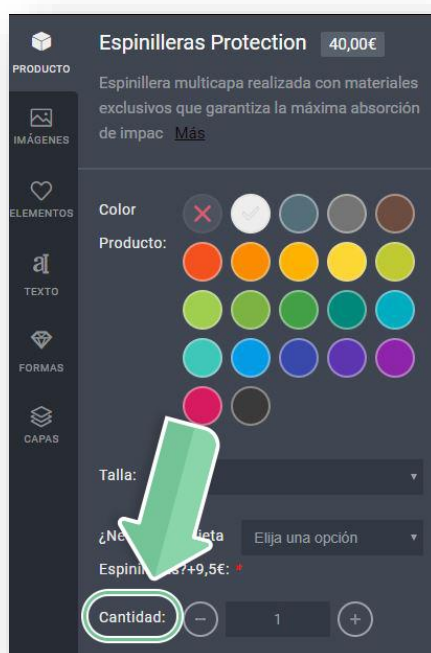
PRODUCTO

IMÁGENES

ELEMENTOS

TEXTO

FORMAS

CAPAS

Espinilleras Protection 40,00€

Espinillera multicapa realizada con materiales exclusivos que garantiza la máxima absorción de impac Más

Color Producto:

Talla:

¿Ne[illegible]ieta Espinil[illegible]s?+9,5€: *

Elija una opción

Cantidad:

−

1

+